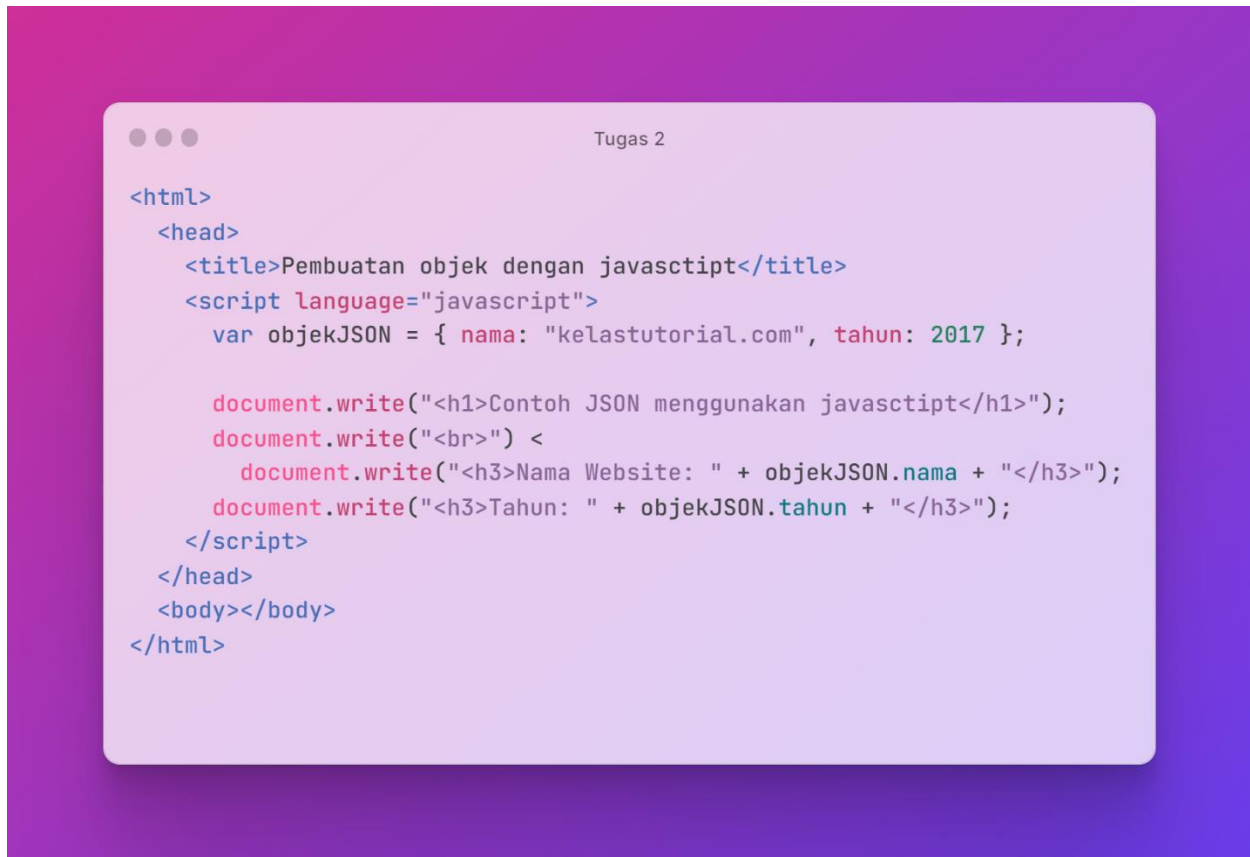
Tugas 2

```
<html>
  <head>
    <title>Pembuatan objek dengan javasctipt</title>
    <script language="javascript">
      var objekJSON = { nama: "kelastutorial.com", tahun: 2017 };

      document.write("<h1>Contoh JSON menggunakan javasctipt</h1>");
      document.write("<br>") <
        document.write("<h3>Nama Website: " + objekJSON.nama + "</h3>");
      document.write("<h3>Tahun: " + objekJSON.tahun + "</h3>");
    </script>
  </head>
  <body></body>
</html>
```